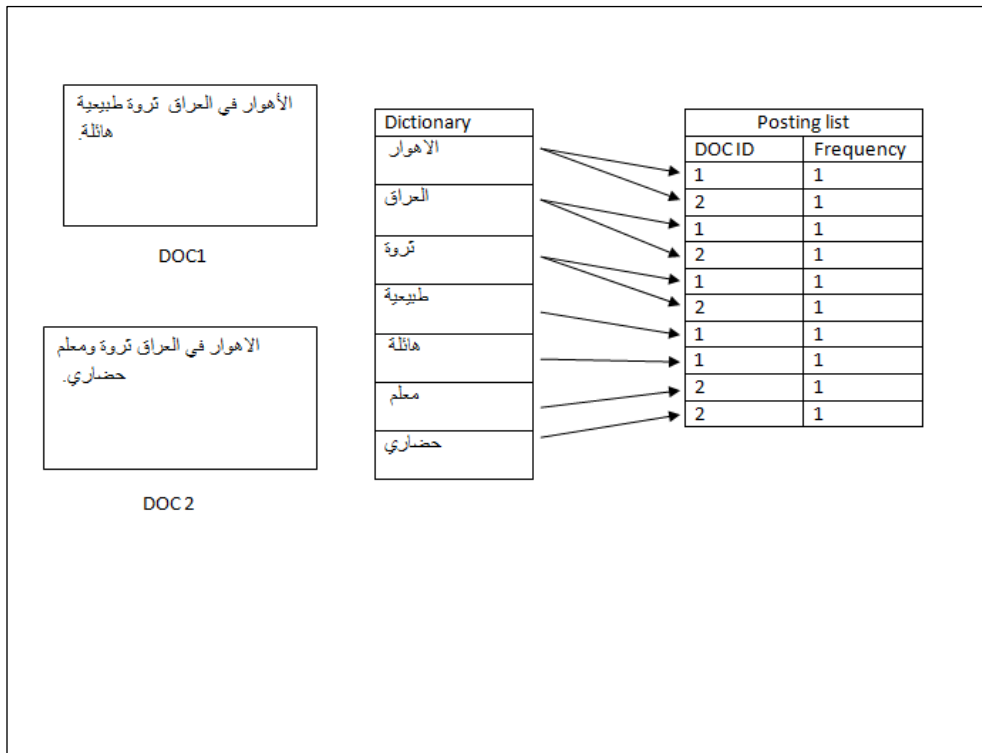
الأهوار في العراق ثروة طبيعية هائلة.

DOC1

الاهوار في العراق ثروة ومعلم حضاري.

DOC 2

| Dictionary |
|---|
| الاهوار |
| العراق |
| ثروة |
| طبيعية |
| هائلة |
| معلم |
| حضاري |

| Posting list | |
|---|---|
| DOC ID | Frequency |
| 1 | 1 |
| 2 | 1 |
| 1 | 1 |
| 2 | 1 |
| 1 | 1 |
| 2 | 1 |
| 1 | 1 |
| 1 | 1 |
| 2 | 1 |
| 2 | 1 |